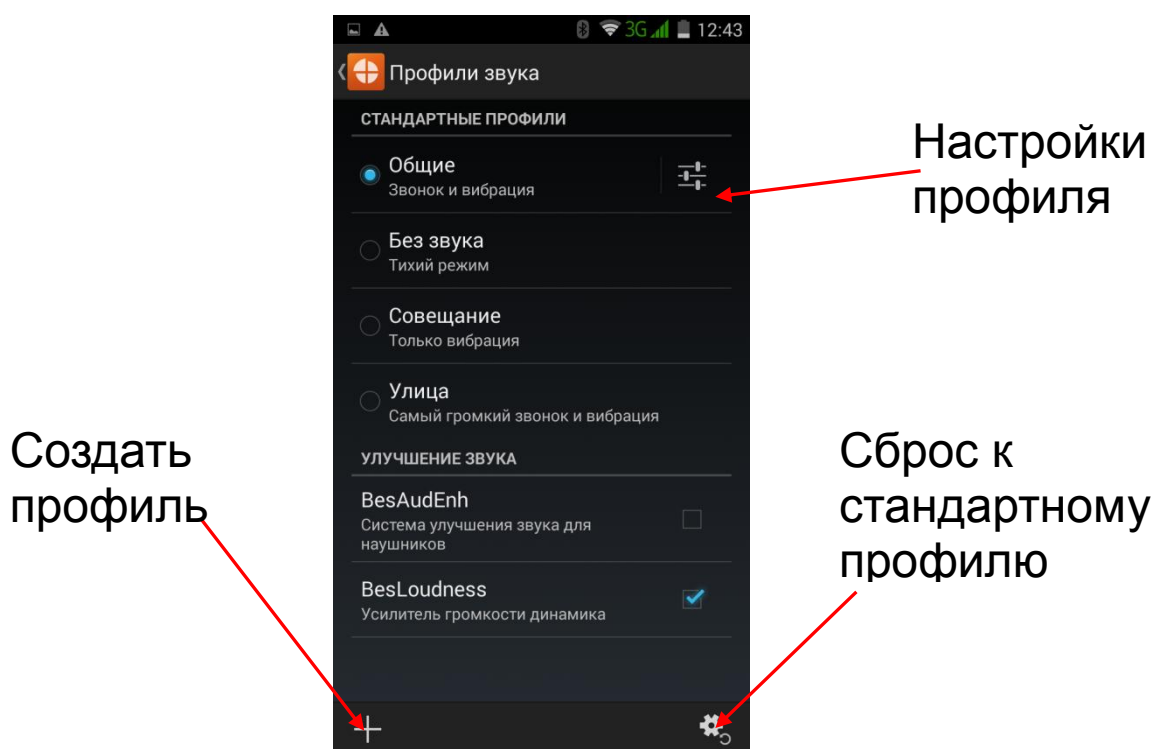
3G 12:43

Профили звука

СТАНДАРТНЫЕ ПРОФИЛИ

Общие
Звонок и вибрация

Настройки профиля

Без звука
Тихий режим

Совещание
Только вибрация

Улица
Самый громкий звонок и вибрация

УЛУЧШЕНИЕ ЗВУКА

BesAudEnh
Система улучшения звука для наушников

BesLoudness
Усилитель громкости динамика

Создать профиль

Сброс к стандартному профилю